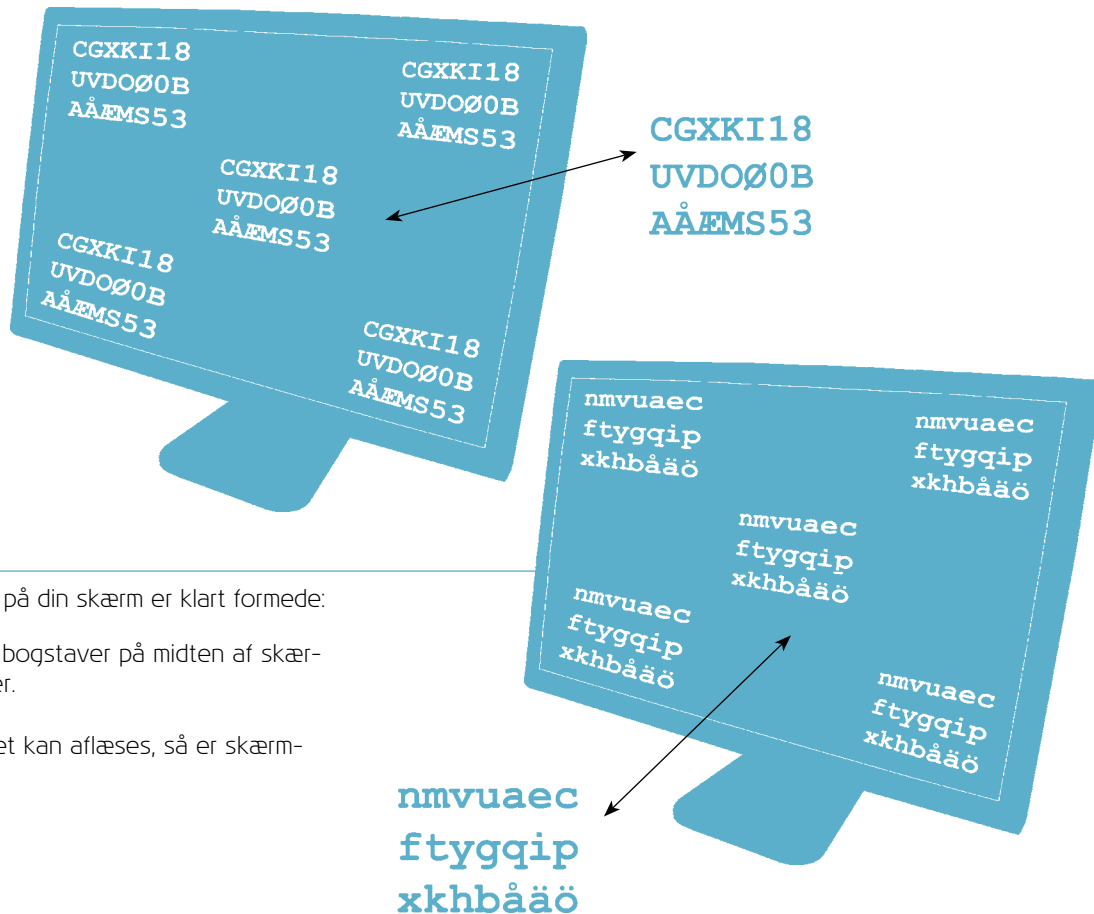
CGXKI18
UVDOØ0B
AÅÆMS53

CGXKI18
UVDOØ0B
AÅÆMS53

CGXKI18
UVDOØ0B
AÅÆMS53

CGXKI18
UVDOØ0B
AÅÆMS53

CGXKI18
UVDOØ0B
AÅÆMS53

CGXKI18
UVDOØ0B
AÅÆMS53

nmvuaec
ftygqip
xkhbåäö

nmvuaec
ftygqip
xkhbåäö

nmvuaec
ftygqip
xkhbåäö

nmvuaec
ftygqip
xkhbåäö

nmvuaec
ftygqip
xkhbåäö

på din skærm er klart formede:

bogstaver på midten af skærer.

et kan aflæses, så er skærm-

nmvuaec
ftygqip
xkhbåäö